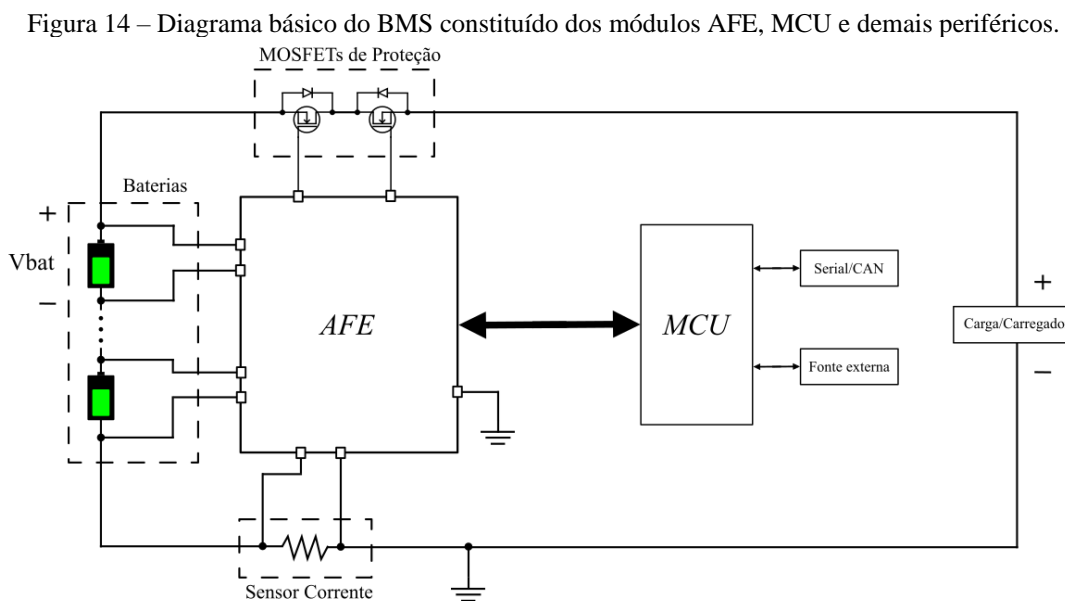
Figura 14 – Diagrama básico do BMS constituído dos módulos AFE, MCU e demais periféricos.

MOSFETs de Proteção

Baterias

+

Vbat

−

AFE

MCU

Serial/CAN

Fonte externa

+

Carga/Carregado

−

Sensor Corrente